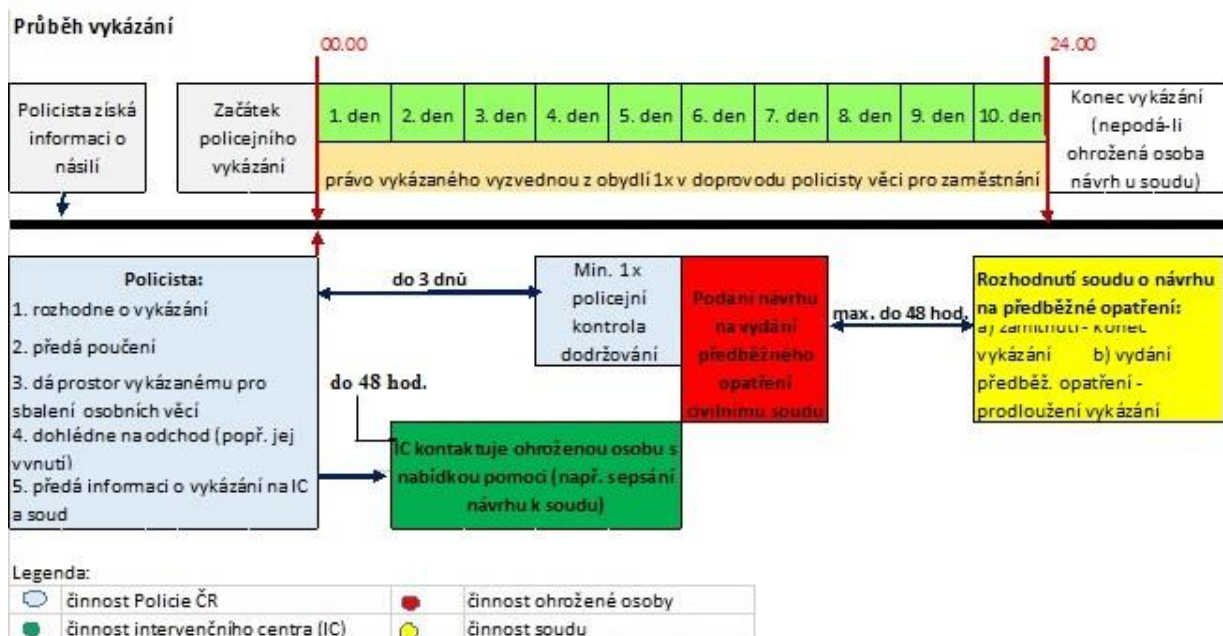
Průběh vykázání

00.00

24.00

Policista získá informaci o násilí

Začátek policejního vykázání

| 1. den | 2. den | 3. den | 4. den | 5. den | 6. den | 7. den | 8. den | 9. den | 10. den |
|---|---|---|---|---|---|---|---|---|---|

právo vykázaného vyzvednou z obydlí 1x v doprovodu policisty věci pro zaměstnání

Konec vykázání (nepodá-li ohrožená osoba návrh u soudu)

Policista:
1. rozhodne o vykázání
2. předá poučení
3. dá prostor vykázanému pro sbalení osobních věcí
4. dohlédne na odchod (popř. jej vvnutí)
5. předá informaci o vykázání na IC a soud

do 3 dnů

Min. 1x policejní kontrola dodržování

Podání návrhu na vydání předběžného opatření civilnímu soudu

max. do 48 hod.

Rozhodnutí soudu o návrhu na předběžné opatření:
a) zamítnutí - konec vykázání b) vydání předběž. opatření - prodloužení vykázání

do 48 hod.

IC kontaktuje ohroženou osobu s nabídkou pomoci (např. sepsání návrhu k soudu)

Legenda:

| | činnost Policie ČR | | činnost ohrožené osoby |
|---|---|---|---|
| | činnost intervenčního centra (IC) | | činnost soudu |